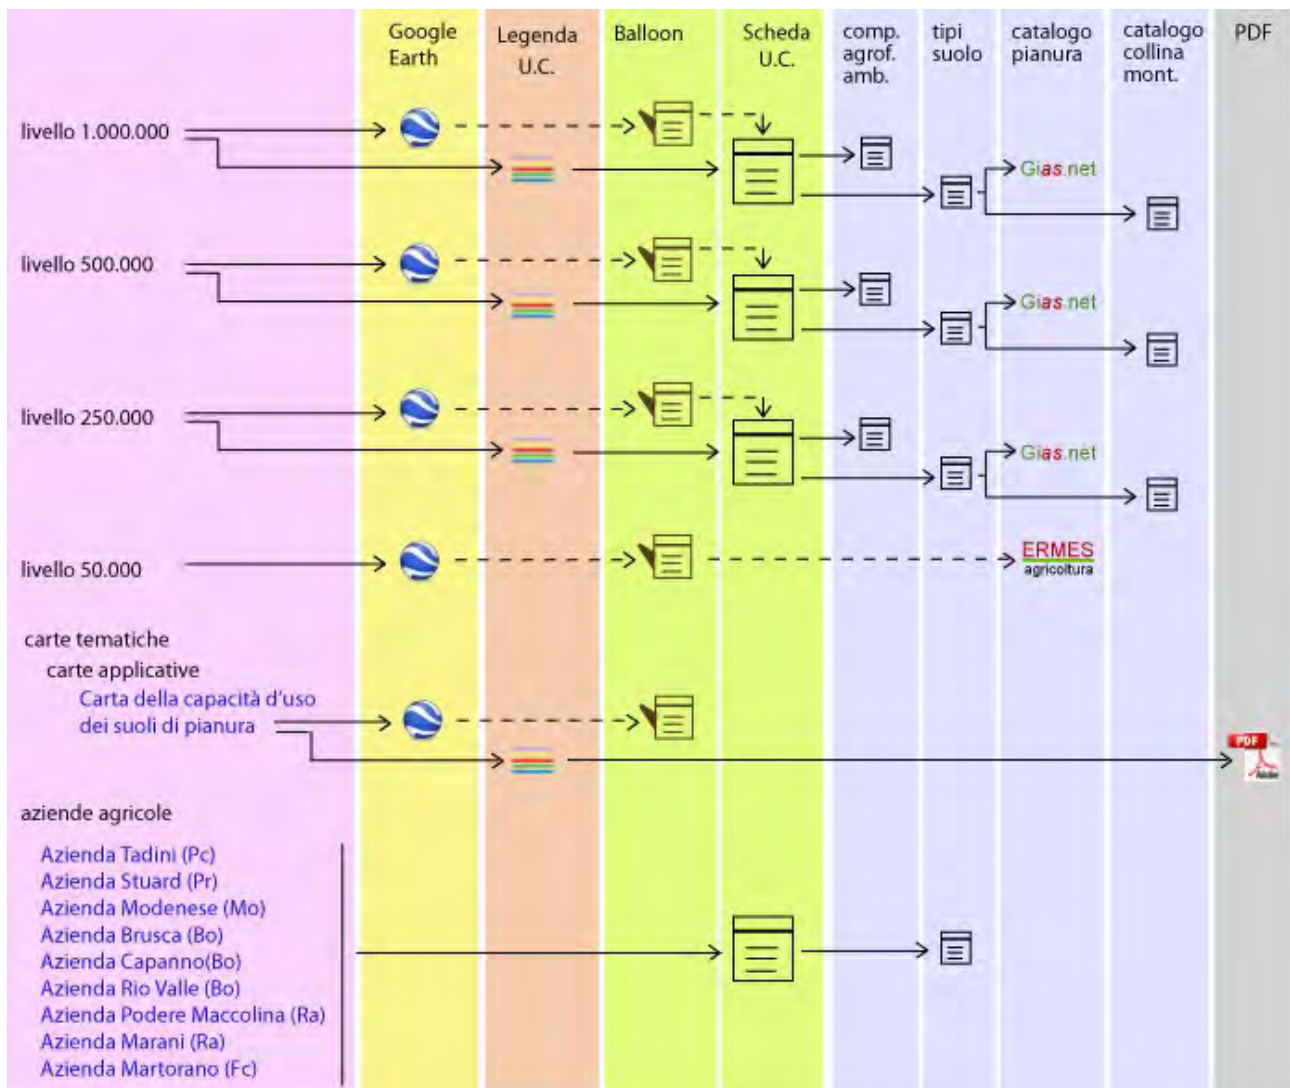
Google Earth

Legenda U.C.

Balloon

Scheda U.C.

comp. agrof. amb.

tipi suolo

catalogo pianura

catalogo collina mont.

PDF

livello 1.000.000

Gias.net

livello 500.000

Gias.net

livello 250.000

Gias.net

livello 50.000

ERMES agricoltura

carte tematiche

carte applicative

Carta della capacità d'uso dei suoli di pianura

PDF

aziende agricole

Azienda Tadini (Pc)
Azienda Stuard (Pr)
Azienda Modenese (Mo)
Azienda Brusca (Bo)
Azienda Capanno(Bo)
Azienda Rio Valle (Bo)
Azienda Podere Maccolina (Ra)
Azienda Marani (Ra)
Azienda Martorano (Fc)